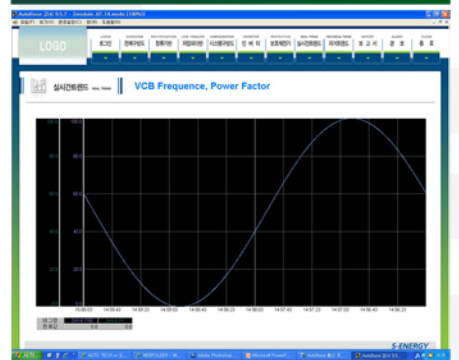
AutoBase [Z4] 10.5.2 - Desktab_07_14.mmb [100%]

LOGO

로그인 전체구성도 정류기반 저압피더반 시스템구성도 인버터 보호계전기 실시간트렌드 과거트렌드 보고서 경보 종료

실시간트렌드

VCB Frequence, Power Factor

80.0
60.0
40.0
20.0
0.0

15:00:00 14:59:43 14:59:23 14:59:03 14:58:43 14:58:23 14:58:03 14:57:43 14:57:23 14:57:03 14:56:43 14:56:23

S-ENERGY

AUTO TECH MSWORD Adobe Photoshop Microsoft PowerP AutoBase AutoBase